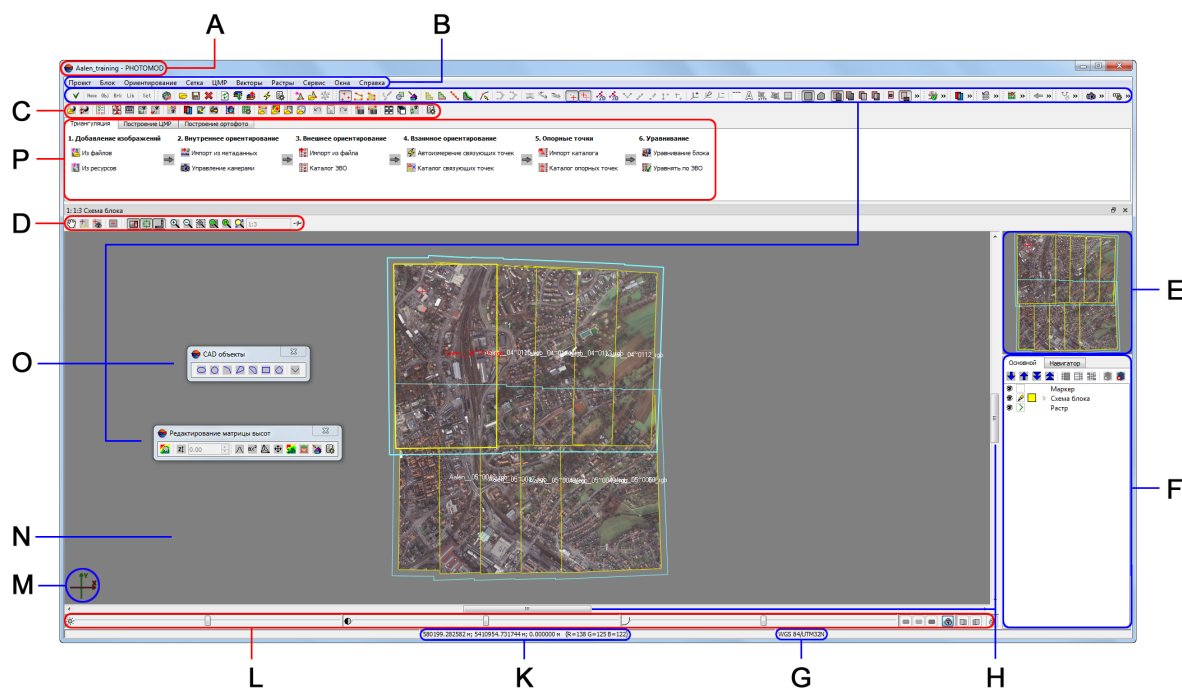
A
B
C
P
D
O
N
M
E
F
L
K
G
H

Aalen_training - PHOTOMOD

Проект Блок Ориентирование Сетка ЦМР Векторы Растры Сервис Окна Справка

New Obj Brk L/a Set

Триангуляция Построение ЦМР Построение ортофото

1. Добавление изображений
Из файлов
Из ресурсов

2. Внутреннее ориентирование
Импорт из метаданных
Управление камерами

3. Внешнее ориентирование
Импорт из файла
Каталог ЭВО

4. Взаимное ориентирование
Автоизмерение связующих точек
Каталог связующих точек

5. Опорные точки
Импорт каталога
Каталог опорных точек

6. Уравнивание
Уравнивание блока
Уравнять по ЭВО

1: 1:3 Схема блока

1:3

CAD объекты

Редактирование матрицы высот
0.00

Основной Навигатор

Маркер
Схема блока
Растр

580199.282582 м; 5410954.731744 м; 0.000000 м (R=138 G=125 B=122)

WGS 84/UTM32N